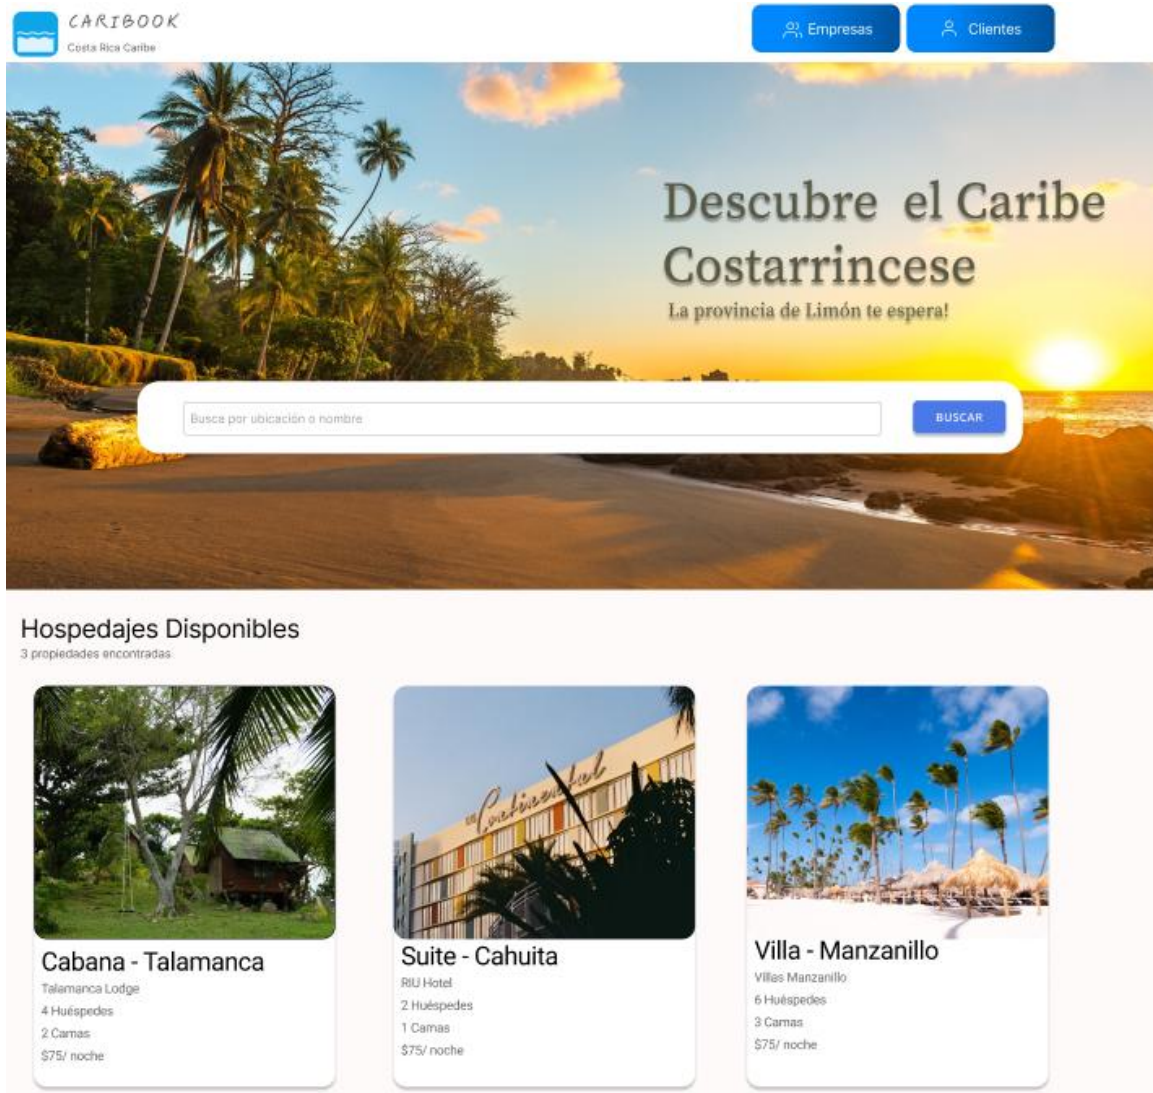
CARIBOOK
Costa Rica Caribe

Empresas
Clientes

Descubre el Caribe Costarrincese
La provincia de Limón te espera!

Busca por ubicación o nombre
BUSCAR

Hospedajes Disponibles
3 propiedades encontradas

Continental

Cabana - Talamanca
Talamanca Lodge
4 Huéspedes
2 Camas
$75/ noche

Suite - Cahuita
RIU Hotel
2 Huéspedes
1 Camas
$75/ noche

Villa - Manzanillo
Villas Manzanillo
6 Huéspedes
3 Camas
$75/ noche